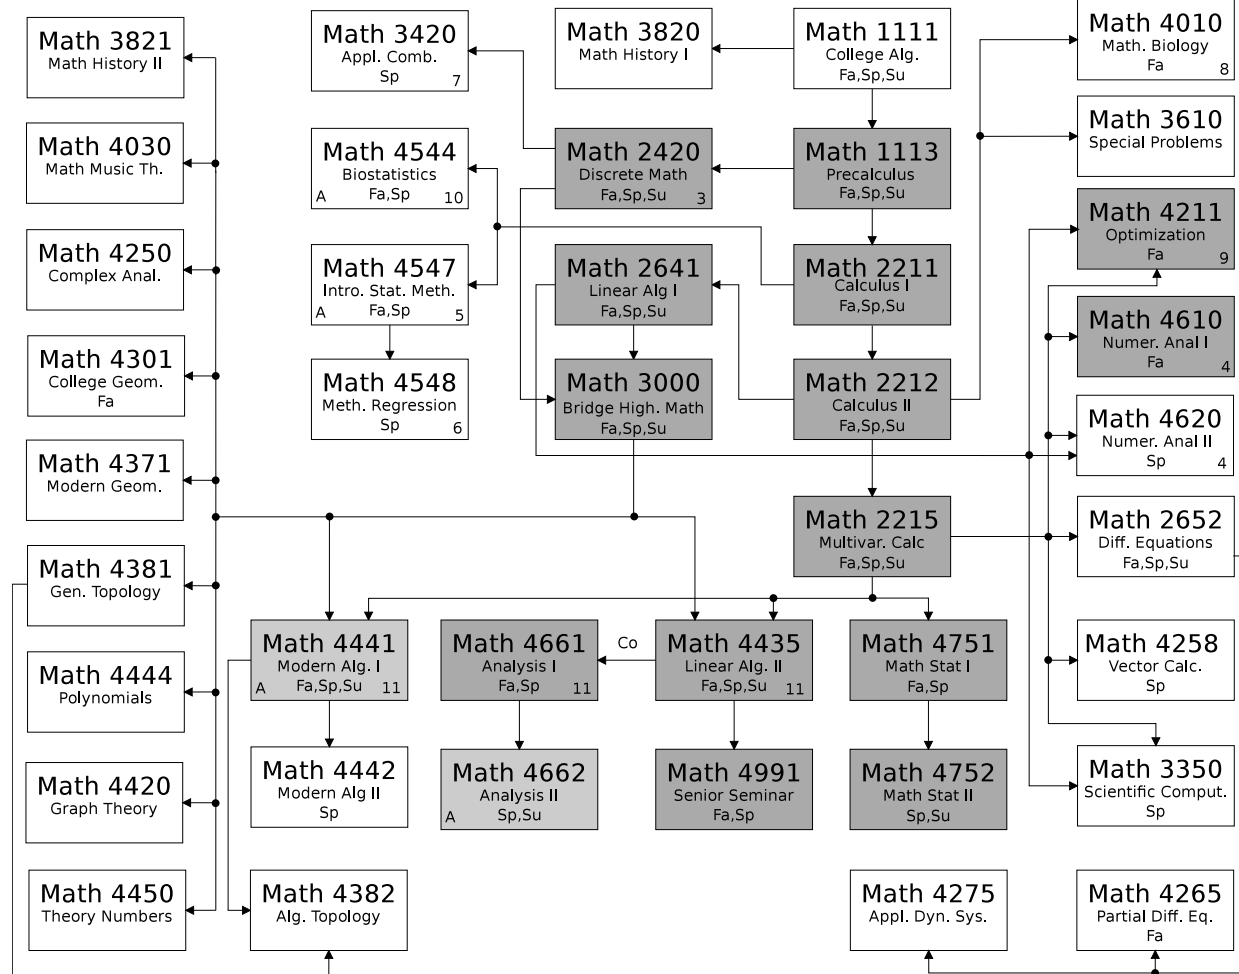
Math 3821
Math History II

Math 4030
Math Music Th.

Math 4250
Complex Anal.

Math 4301
College Geom.
Fa

Math 4371
Modern Geom.

Math 4381
Gen. Topology

Math 4444
Polynomials

Math 4420
Graph Theory

Math 4450
Theory Numbers

Math 3420
Appl. Comb.
Sp 7

Math 4544
Biostatistics
A Fa,Sp 10

Math 4547
Intro. Stat. Meth.
A Fa,Sp 5

Math 4548
Meth. Regression
Sp 6

Math 3820
Math History I

Math 2420
Discrete Math
Fa,Sp,Su 3

Math 2641
Linear Alg I
Fa,Sp,Su

Math 3000
Bridge High. Math
Fa,Sp,Su

Math 1111
College Alg.
Fa,Sp,Su

Math 1113
Precalculus
Fa,Sp,Su

Math 2211
Calculus I
Fa,Sp,Su

Math 2212
Calculus II
Fa,Sp,Su

Math 2215
Multivar. Calc
Fa,Sp,Su

Math 4010
Math. Biology
Fa 8

Math 3610
Special Problems

Math 4211
Optimization
Fa 9

Math 4610
Numer. Anal I
Fa 4

Math 4620
Numer. Anal II
Sp 4

Math 2652
Diff. Equations
Fa,Sp,Su

Math 4258
Vector Calc.
Sp

Math 3350
Scientific Comput.
Sp

Math 4441
Modern Alg. I
A Fa,Sp,Su 11

Math 4661
Analysis I
Fa,Sp 11

Co

Math 4435
Linear Alg. II
Fa,Sp,Su 11

Math 4751
Math Stat I
Fa,Sp

Math 4442
Modern Alg II
Sp

Math 4662
Analysis II
A Sp,Su

Math 4991
Senior Seminar
Fa,Sp

Math 4752
Math Stat II
Sp,Su

Math 4382
Alg. Topology

Math 4275
Appl. Dyn. Sys.

Math 4265
Partial Diff. Eq.
Fa